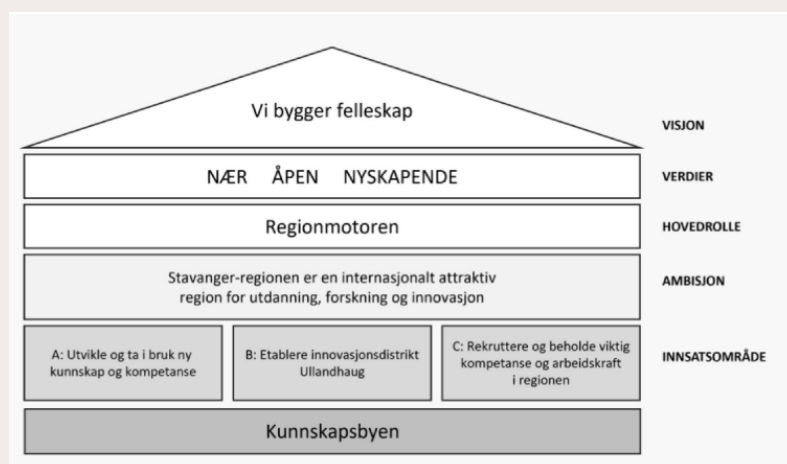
Vi bygger felleskap

VISJON

NÆR ÅPEN NYSKAPENDE

VERDIER

Regionmotoren

HOVEDROLLE

Stavanger-regionen er en internasjonalt attraktiv region for utdanning, forskning og innovasjon

AMBISJON

A: Utvikle og ta i bruk ny kunnskap og kompetanse

B: Etablere innovasjonsdistrikt Ullandhaug

C: Rekruttere og beholde viktig kompetanse og arbeidskraft i regionen

INNSATSOMRÅDE

Kunnskapsbyen